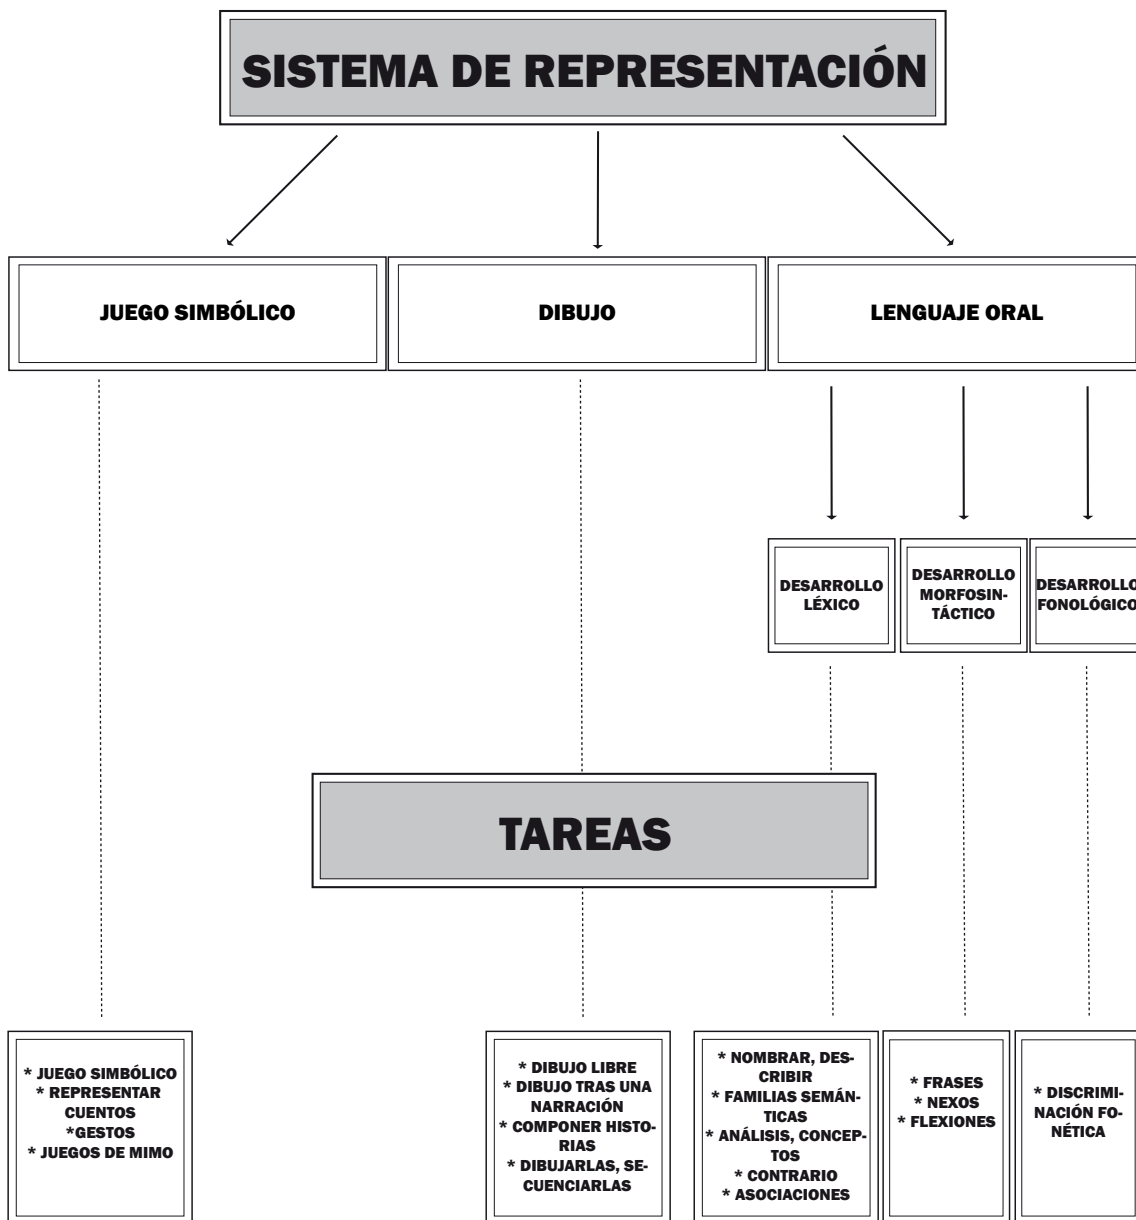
SISTEMA DE REPRESENTACIÓN

JUEGO SIMBÓLICO

DIBUJO

LENGUAJE ORAL

DESARROLLO LÉXICO

DESARROLLO MORFOSINTÁCTICO

DESARROLLO FONOLÓGICO

TAREAS

* JUEGO SIMBÓLICO
* REPRESENTAR CUENTOS
*GESTOS
* JUEGOS DE MIMO

* DIBUJO LIBRE
* DIBUJO TRAS UNA NARRACIÓN
* COMPONER HISTORIAS
* DIBUJARLAS, SECUENCIARLAS

* NOMBRAR, DESCRIBIR
* FAMILIAS SEMÁNTICAS
* ANÁLISIS, CONCEPTOS
* CONTRARIO
* ASOCIACIONES

* FRASES
* NEXOS
* FLEXIONES

* DISCRIMINACIÓN FONÉTICA